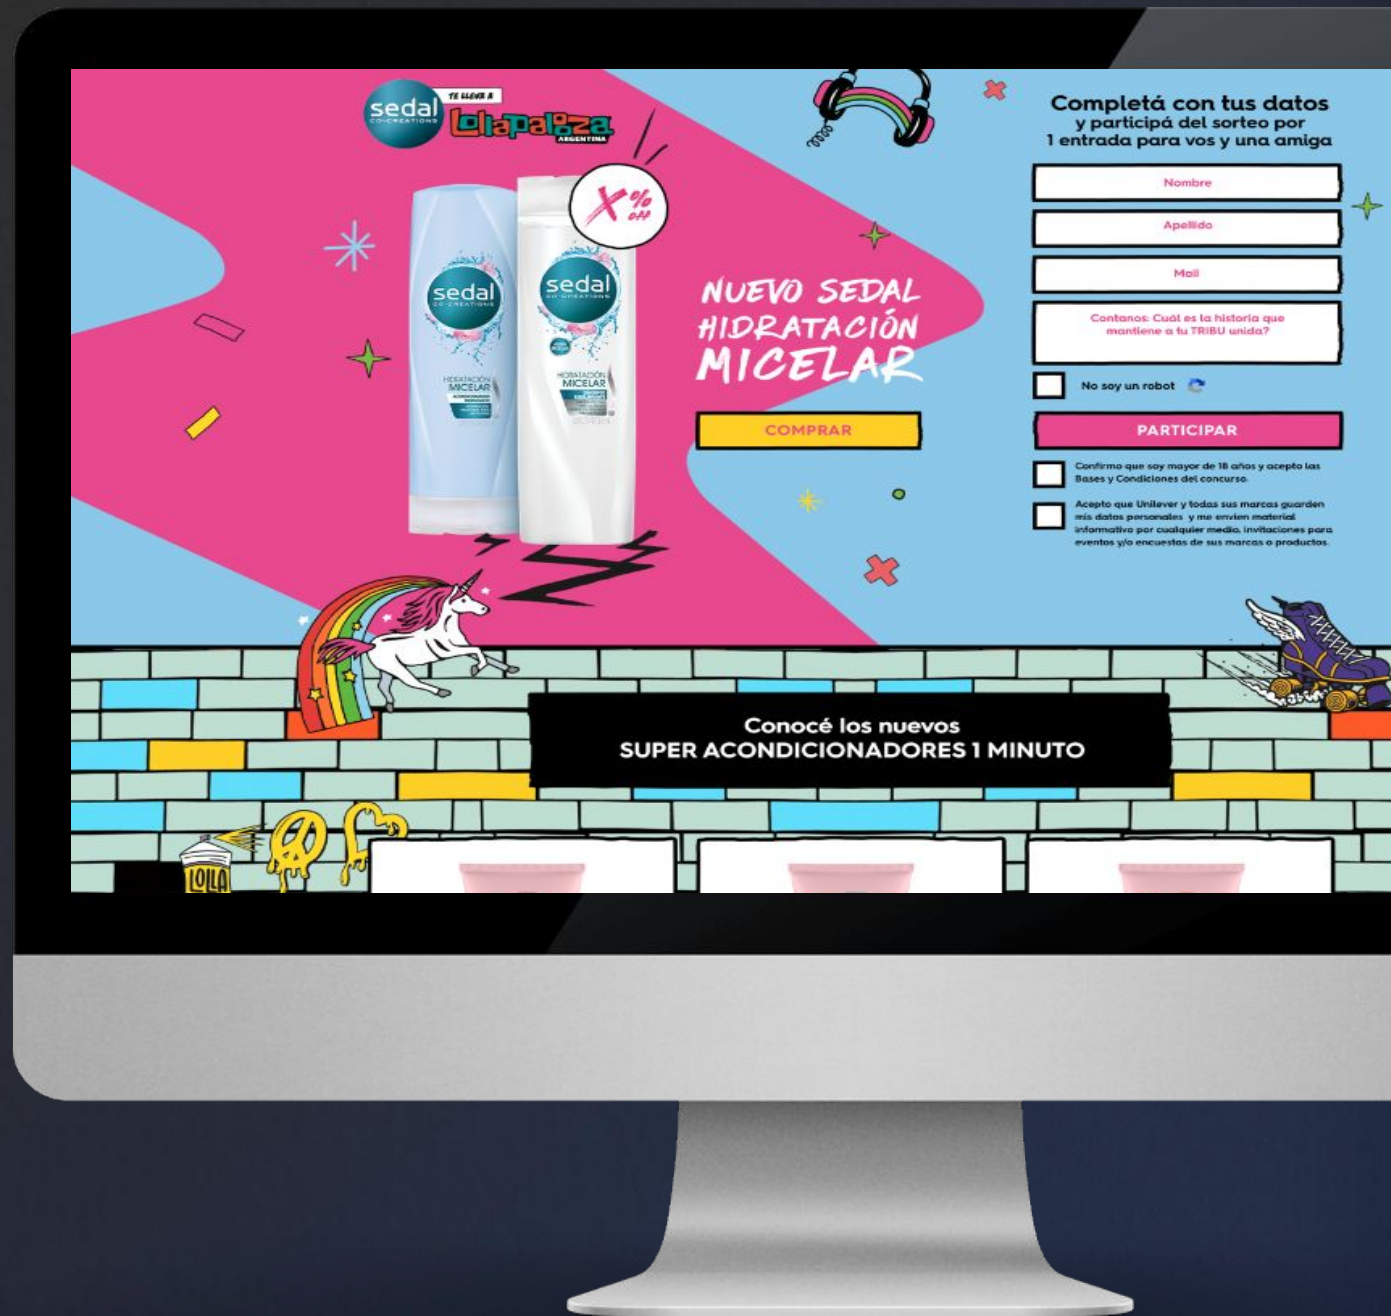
sedal CO-CREATIONS TE LLEVA A Lollapalooza ARGENTINA

X% OFF

sedal CO-CREATIONS HIDRATACIÓN MICELAR

sedal CO-CREATIONS HIDRATACIÓN MICELAR

NUEVO SEDAL HIDRATACIÓN MICELAR

COMPRAR

Completá con tus datos y participá del sorteo por 1 entrada para vos y una amiga

Nombre

Apellido

Mail

Contanos: Cuál es la historia que mantiene a tu TRIBU unida?

No soy un robot

PARTICIPAR

Confirmo que soy mayor de 18 años y acepto las Bases y Condiciones del concurso.

Acepto que Unilever y todas sus marcas guarden mis datos personales y me envíen material informativo por cualquier medio, invitaciones para eventos y/o encuestas de sus marcas o productos.

Conocé los nuevos SUPER ACONDICIONADORES 1 MINUTO

LOLLA